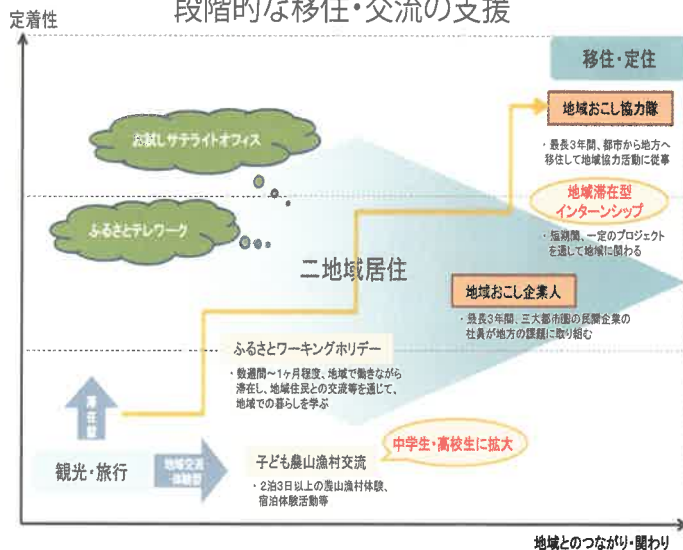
定着性

段階的な移住・交流の支援

移住・定住

地域おこし協力隊

・最長3年間、都市から地方へ移住して地域協力活動に従事

お試しサテライトオフィス

地域滞在型インターンシップ

ふるさとテレワーク

・短期間、一定のプロジェクトを通じて地域に関わる

二地域居住

地域おこし企業人

・最長3年間、三大都市圏の民間企業の社員が地方の課題に取り組む

ふるさとワーキングホリデー

・数週間～1ヶ月程度、地域で働きながら滞在し、地域住民との交流等を通じて、地域での暮らしを学ぶ

滞在型

観光・旅行

地域交流体験型

子ども農山漁村交流

中学生・高校生に拡大

・2泊3日以上の農山漁村体験、宿泊体験活動等

地域とのつながり・関わり